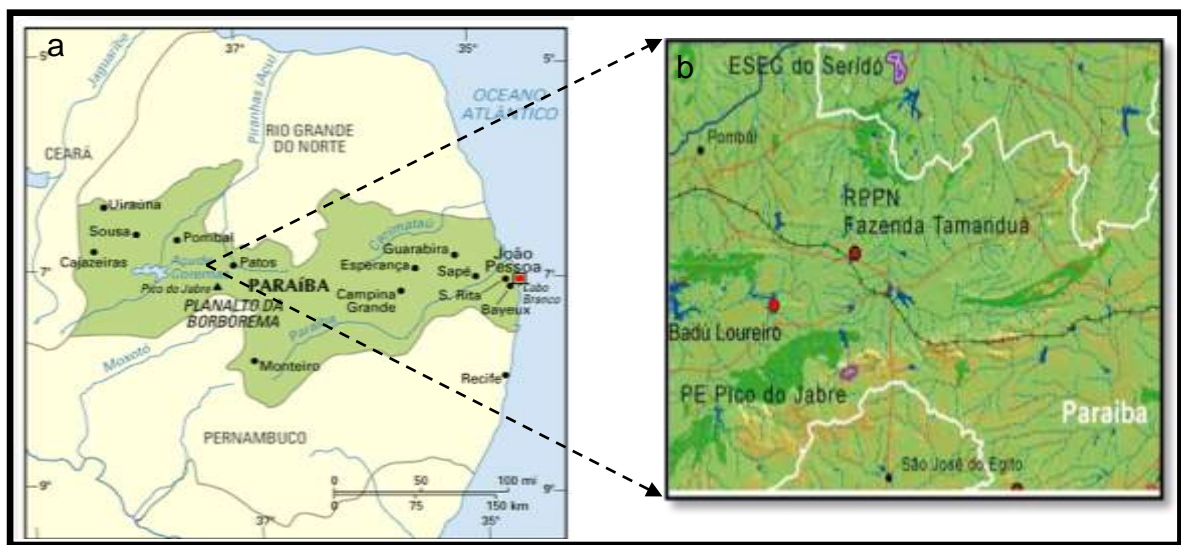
a

37°

35°

5°

5°

Jaguaribe

Piranhas (Açu)

RIO GRANDE DO NORTE

OCEANO ATLÂNTICO

CEARÁ

Uiraúna

Sousa

Pombal

Cajazeiras

Patos

PARAÍBA

Pico do Jabre

PLANALTO DA BORBOREMA

Guarabira

Esperança

Sapé

João Pessoa

Campina Grande

S. Rita

Bayeux

Cabo Branco

7°

7°

Paraíba

Moxotó

Monteiro

Recife

PERNAMBUCO

0 50 100 mi

0 75 150 km

9°

9°

37°

35°

b

ESEC do Seridó

Pombal

RPPN Fazenda Tamanduá

Badú Loureiro

PE Pico do Jabre

Paraiba

São José do Egito